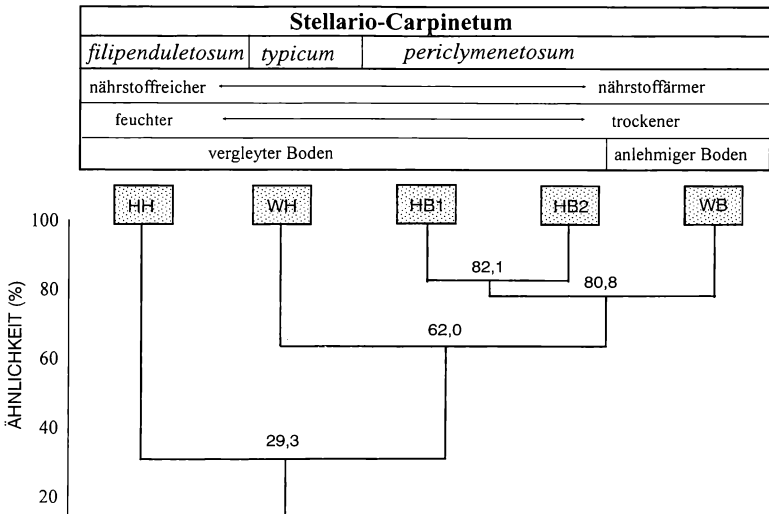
| Stellario-Carpinetum | | |
|---|---|---|
| *filipenduletosum* | *typicum* | *periclymenetosum* |

nährstoffreicher ⟵⟶ nährstoffärmer

feuchter ⟵⟶ trockener

vergleyter Boden | anlehmiger Boden

HH WH HB1 HB2 WB

100
80
60
40
20

ÄHNLICHKEIT (%)

82,1
80,8
62,0
29,3